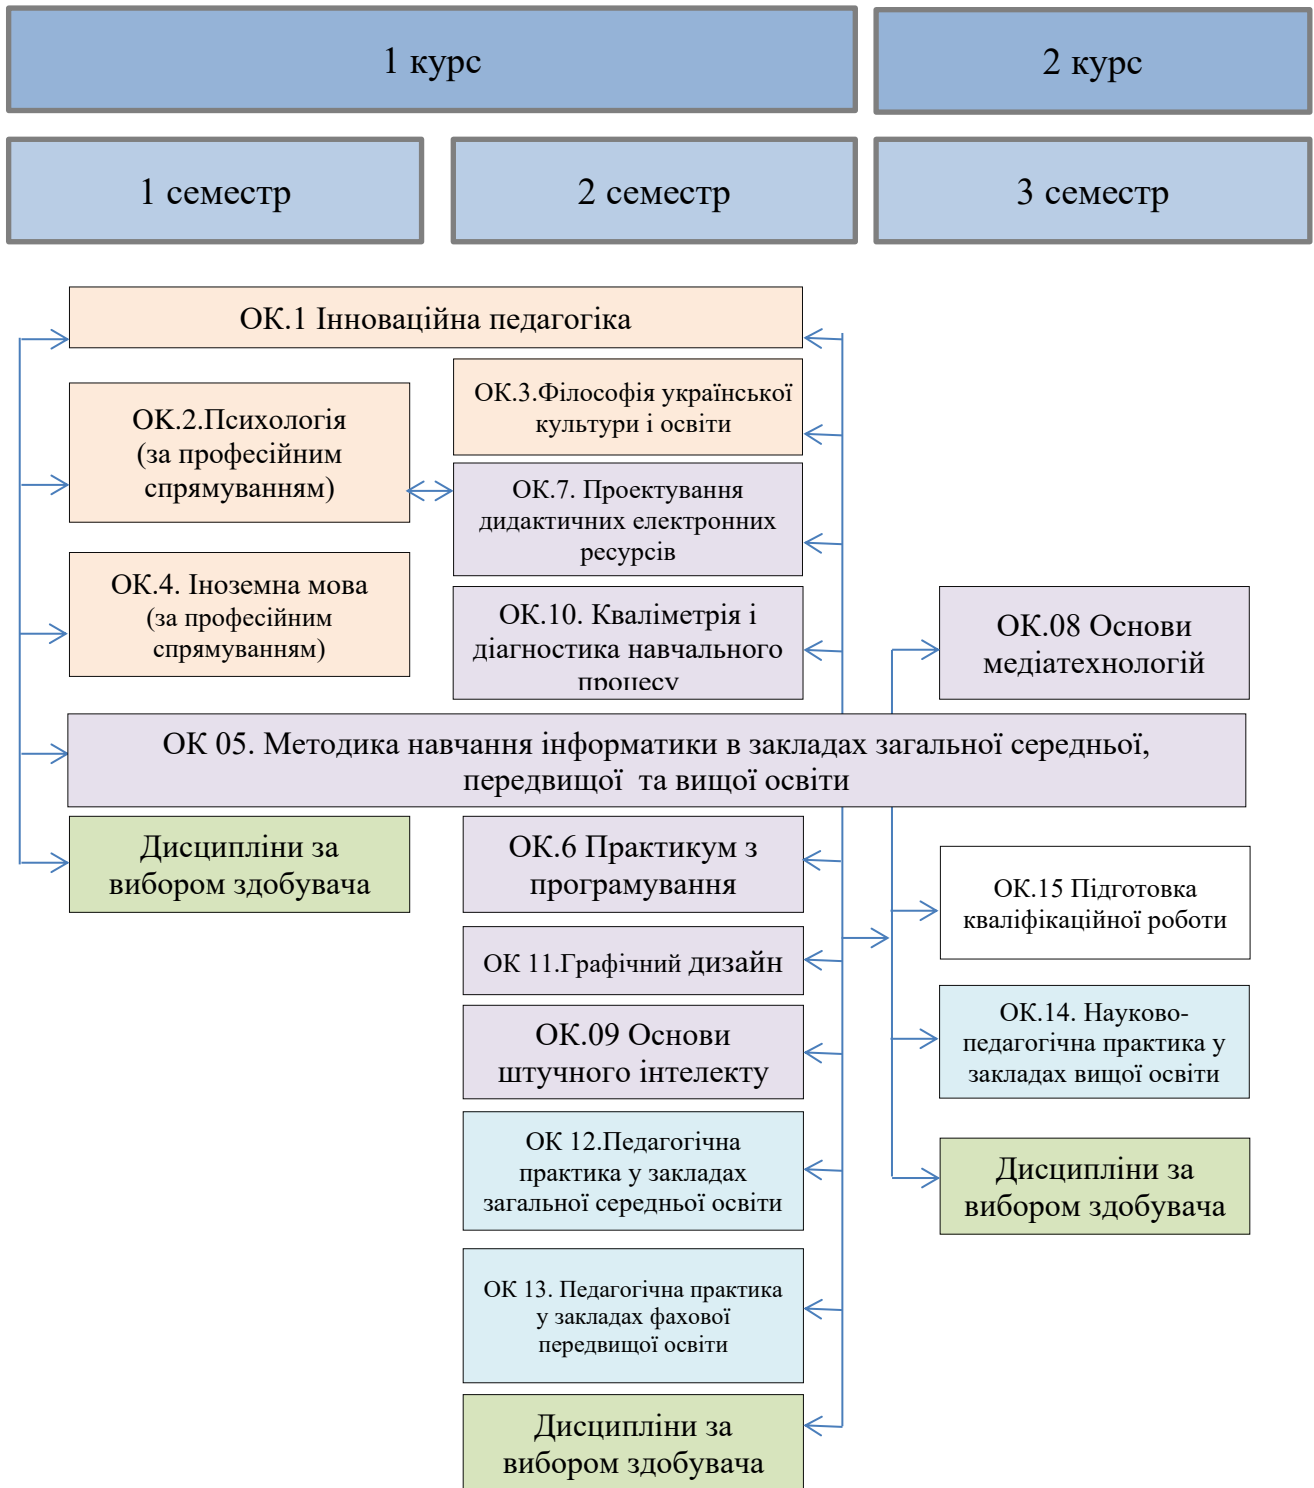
1 курс

2 курс

1 семестр

2 семестр

3 семестр

ОК.1 Інноваційна педагогіка

ОК.2.Психологія (за професійним спрямуванням)

ОК.3.Філософія української культури і освіти

ОК.7. Проектування дидактичних електронних ресурсів

ОК.4. Іноземна мова (за професійним спрямуванням)

ОК.10. Кваліметрія і діагностика навчального процесу

ОК.08 Основи медіатехнологій

ОК 05. Методика навчання інформатики в закладах загальної середньої, передвищої та вищої освіти

Дисципліни за вибором здобувача

ОК.6 Практикум з програмування

ОК.15 Підготовка кваліфікаційної роботи

ОК 11.Графічний дизайн

ОК.09 Основи штучного інтелекту

ОК.14. Науково-педагогічна практика у закладах вищої освіти

ОК 12.Педагогічна практика у закладах загальної середньої освіти

Дисципліни за вибором здобувача

ОК 13. Педагогічна практика у закладах фахової передвищої освіти

Дисципліни за вибором здобувача